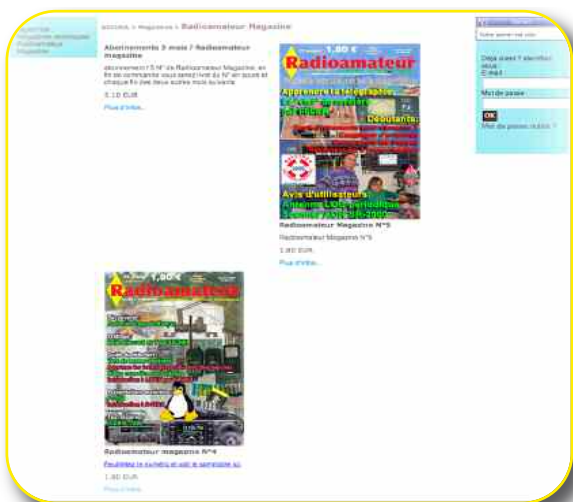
Accueil > Magazines > Radioamateur Magazine

Abonnements 3 mois / Radioamateur magazine

Abonnement 3 N° de Radioamateur Magazine, en fin de commande vous serez livré du N° en cours et chaque fin des deux autres mois suivants

3.10 EUR

Plus d'infos...

1,80 €

Radioamateur

Apprenez la télégraphie

Débutants

Avis d'utilisateurs

Radioamateur Magazine N°5

Radioamateur Magazine N°5

1.80 EUR

Plus d'infos...

Déjà client ? Identifiez-vous

E-mail

Mot de passe

OK

Mot de passe oublié ?

1,80 €

Radioamateur

Radioamateur magazine N°4

Feuilletez le numéro et voir le sommaire ici

1.80 EUR

Plus d'infos...